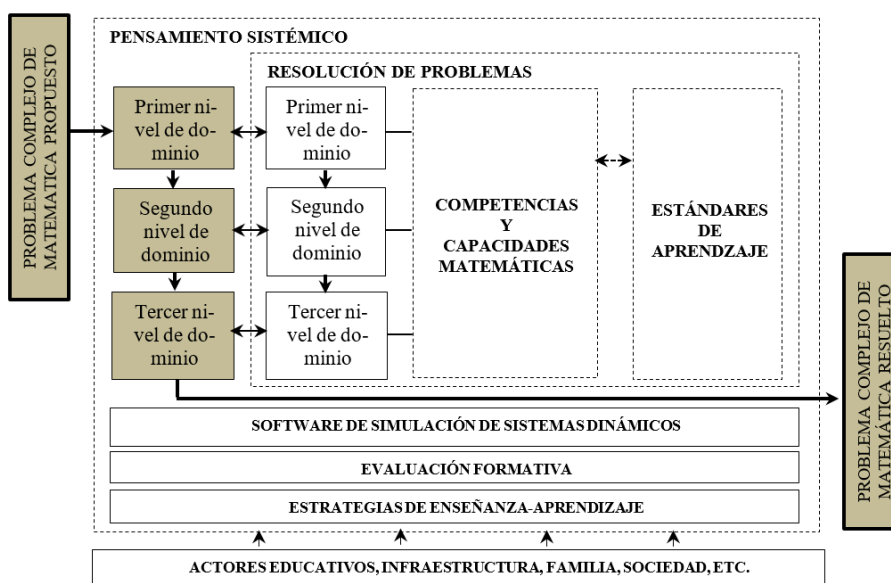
PROBLEMA COMPLEJO DE MATEMATICA PROPUESTO

PENSAMIENTO SISTÉMICO

RESOLUCIÓN DE PROBLEMAS

Primer nivel de dominio

Primer nivel de dominio

Segundo nivel de dominio

Segundo nivel de dominio

Tercer nivel de dominio

Tercer nivel de dominio

COMPETENCIAS Y CAPACIDADES MATEMÁTICAS

ESTÁNDARES DE APRENDZAJE

PROBLEMA COMPLEJO DE MATEMÁTICA RESUELTO

SOFTWARE DE SIMULACIÓN DE SISTEMAS DINÁMICOS

EVALUACIÓN FORMATIVA

ESTRATEGIAS DE ENSEÑANZA-APRENDIZAJE

ACTORES EDUCATIVOS, INFRAESTRUCTURA, FAMILIA, SOCIEDAD, ETC.